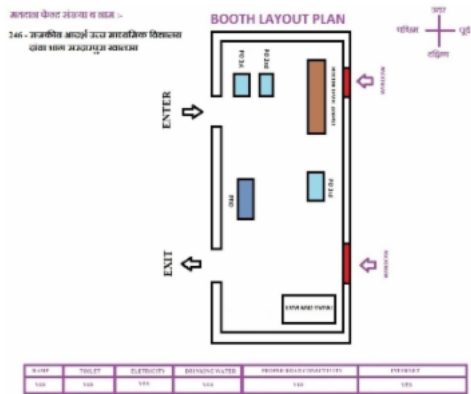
मतदान केन्द्र संख्या व नाम :-
246 - राजकीय आदर्श उच्च माध्यमिक विद्यालय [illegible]

BOOTH LAYOUT PLAN

उत्तर
पश्चिम पूर्व
दक्षिण

PO 3rd
PO 2nd
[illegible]
WINDOW

ENTER

EVM
PO 1st

EXIT

WINDOW

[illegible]

| RAMP | TOILET | ELECTRICITY | DRINKING WATER | PROPER ROAD CONNECTIVITY | INTERNET |
|---|---|---|---|---|---|
| YES | YES | YES | YES | YES | YES |